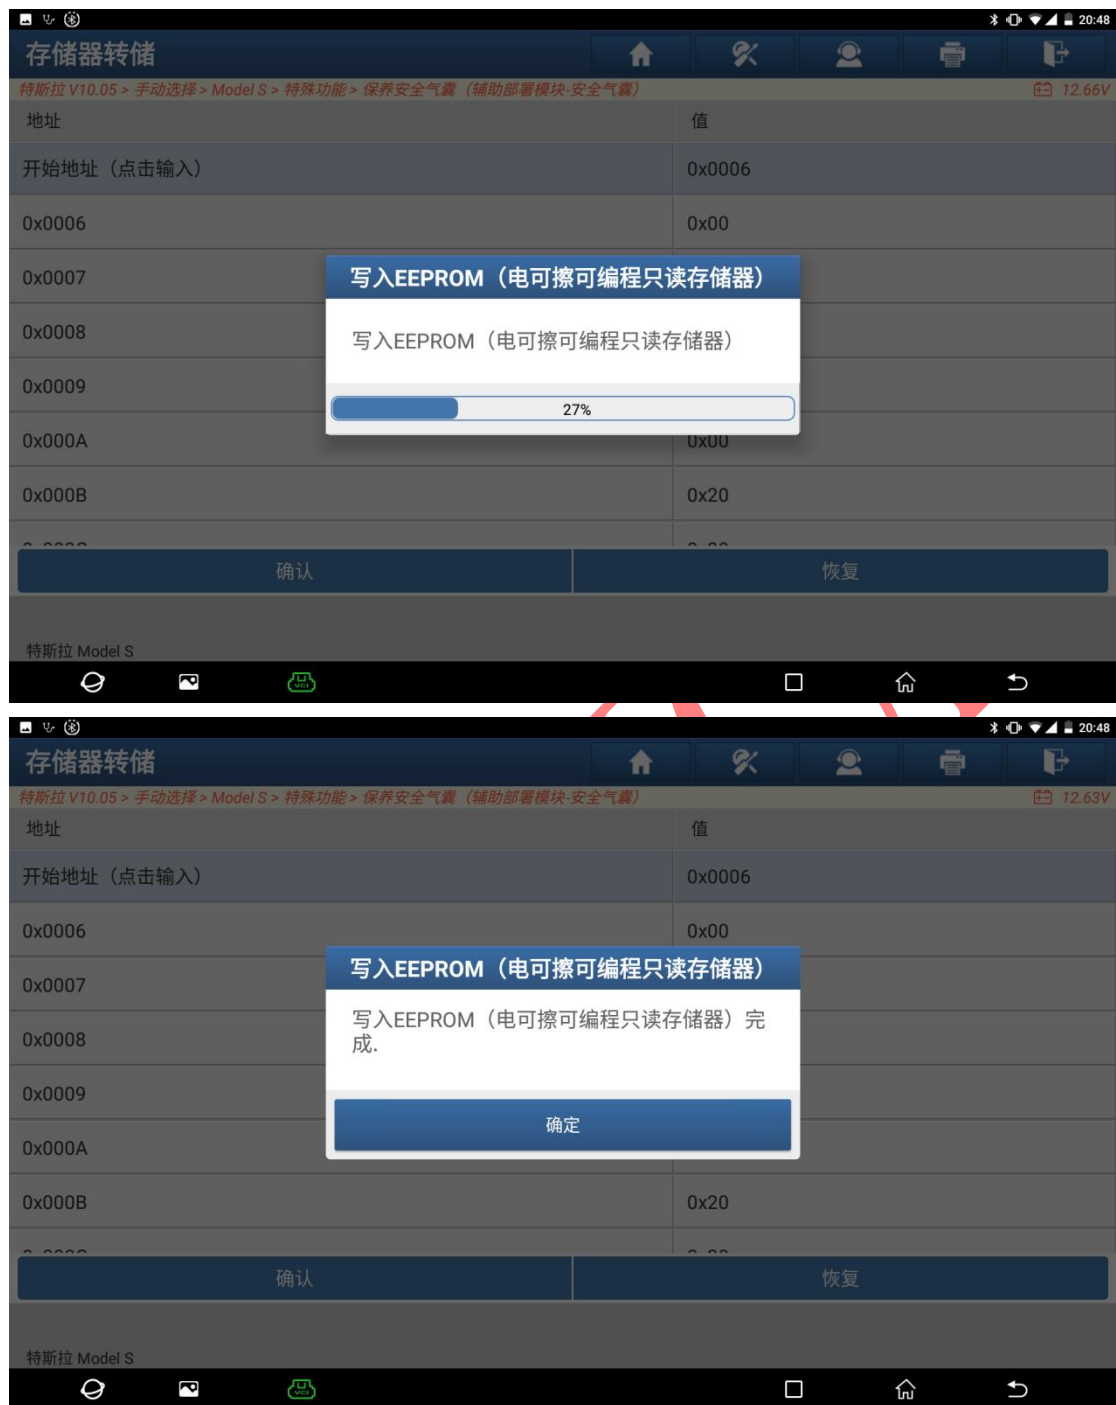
20:48

存储器转储

特斯拉 V10.05 > 手动选择 > Model S > 特殊功能 > 保养安全气囊（辅助部署模块-安全气囊）

12.66V

| 地址 | 值 |
|---|---|
| 开始地址（点击输入） | 0x0006 |
| 0x0006 | 0x00 |
| 0x0007 | |
| 0x0008 | |
| 0x0009 | |
| 0x000A | 0x00 |
| 0x000B | 0x20 |

写入EEPROM（电可擦可编程只读存储器）

写入EEPROM（电可擦可编程只读存储器）

27%

确认

恢复

特斯拉 Model S

20:48

存储器转储

特斯拉 V10.05 > 手动选择 > Model S > 特殊功能 > 保养安全气囊（辅助部署模块-安全气囊）

12.63V

| 地址 | 值 |
|---|---|
| 开始地址（点击输入） | 0x0006 |
| 0x0006 | 0x00 |
| 0x0007 | |
| 0x0008 | |
| 0x0009 | |
| 0x000A | |
| 0x000B | 0x20 |

写入EEPROM（电可擦可编程只读存储器）

写入EEPROM（电可擦可编程只读存储器）完成.

确定

确认

恢复

特斯拉 Model S